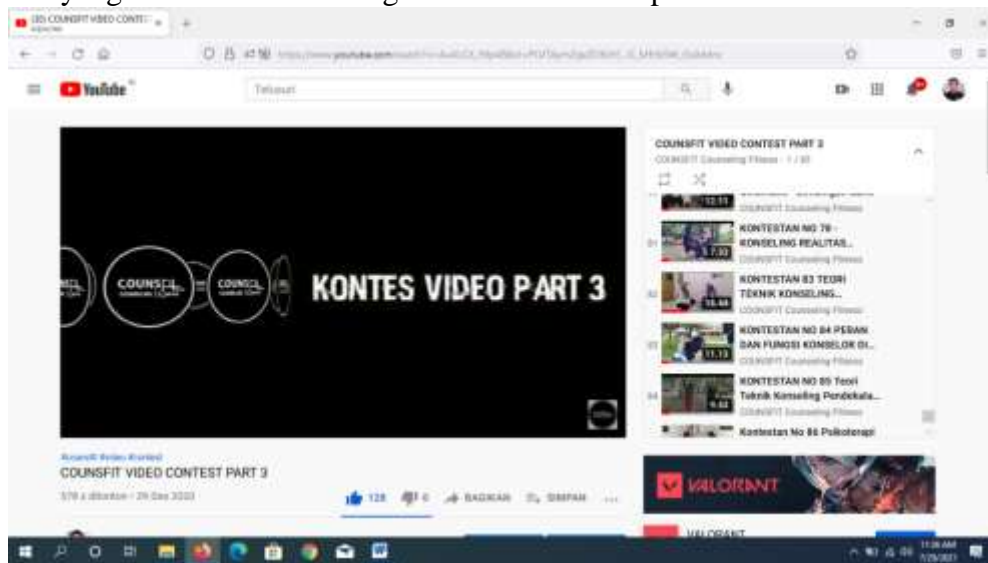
(20) COUNSFIT VIDEO CONTE
YouTube
Telusuri
KONTES VIDEO PART 3
COUNSFIT VIDEO CONTEST PART 3
COUNSFIT Counseling Fitness - 1 / 30
12:11
KONTESTAN NO 78 - KONSELING REALITAS...
COUNSFIT Counseling Fitness
7:32
KONTESTAN 83 TEORI TEKNIK KONSELING...
COUNSFIT Counseling Fitness
10:44
KONTESTAN NO 84 PERAN DAN FUNGSI KONSELOR DI...
COUNSFIT Counseling Fitness
11:13
KONTESTAN NO 85 Teori Teknik Konseling Pendekata...
COUNSFIT Counseling Fitness
9:42
Kontestan No 86 Psikoterapi
#counsfit #video #contest
COUNSFIT VIDEO CONTEST PART 3
578 x ditonton • 29 Des 2020
128 0 BAGIKAN SIMPAN ...
VALORANT
VALORANT
11:26 AM
7/29/2021